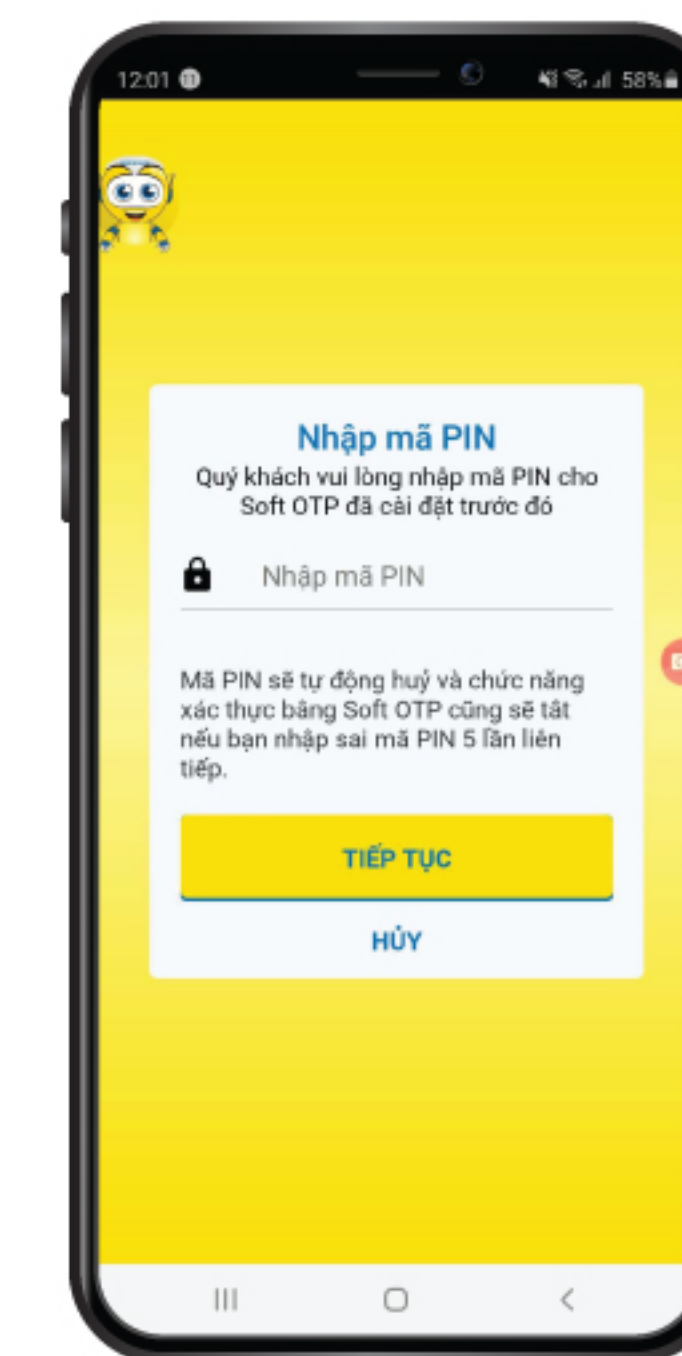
12:01 58%

Nhập mã PIN
Quý khách vui lòng nhập mã PIN cho Soft OTP đã cài đặt trước đó

Nhập mã PIN

Mã PIN sẽ tự động huỷ và chức năng xác thực bằng Soft OTP cũng sẽ tắt nếu bạn nhập sai mã PIN 5 lần liên tiếp.

TIẾP TỤC

HỦY

III O <